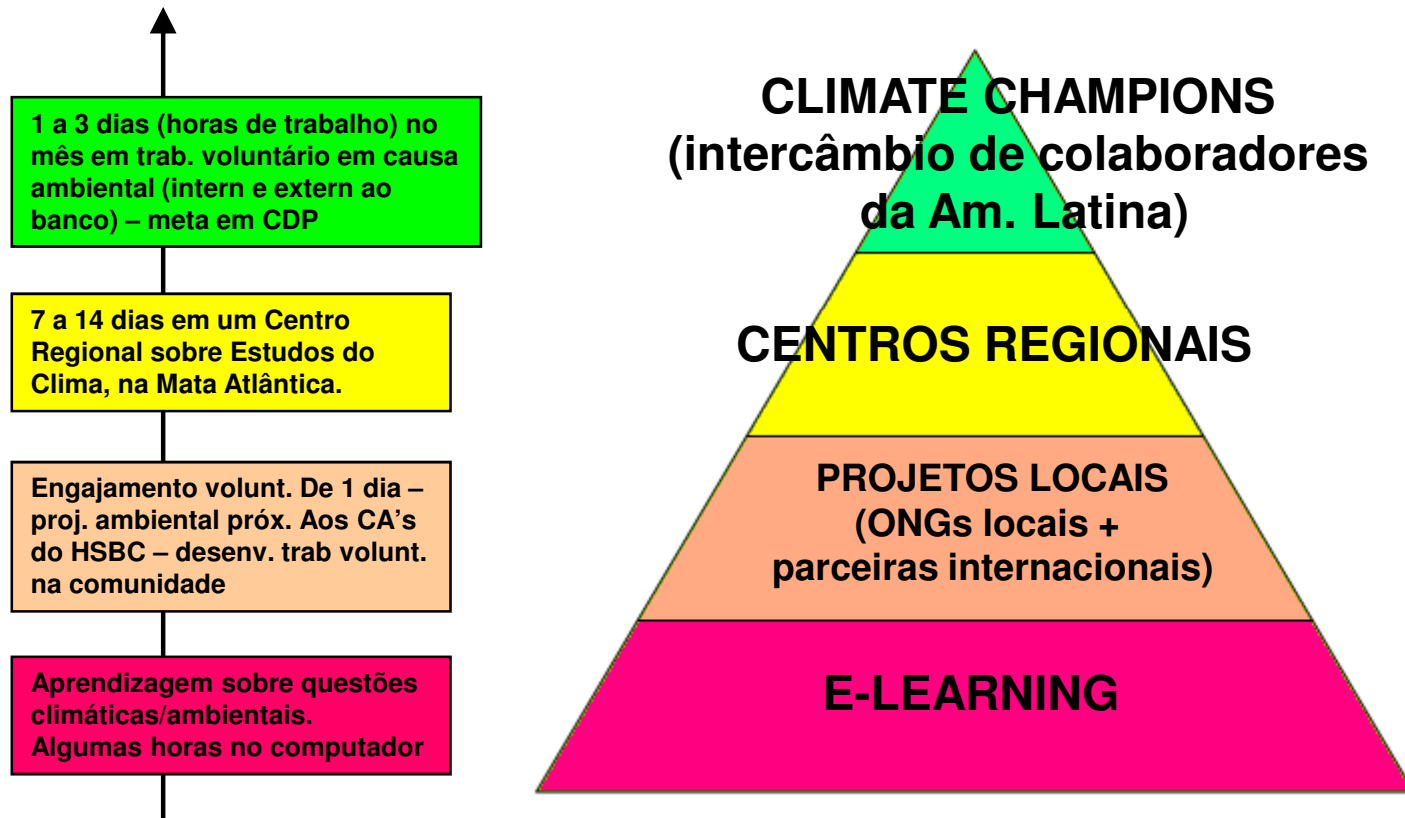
1 a 3 dias (horas de trabalho) no mês em trab. voluntário em causa ambiental (intern e extern ao banco) – meta em CDP

7 a 14 dias em um Centro Regional sobre Estudos do Clima, na Mata Atlântica.

Engajamento volunt. De 1 dia – proj. ambiental próx. Aos CA's do HSBC – desenv. trab volunt. na comunidade

Aprendizagem sobre questões climáticas/ambientais. Algumas horas no computador

CLIMATE CHAMPIONS (intercâmbio de colaboradores da Am. Latina)

CENTROS REGIONAIS

PROJETOS LOCAIS (ONGs locais + parceiras internacionais)

E-LEARNING